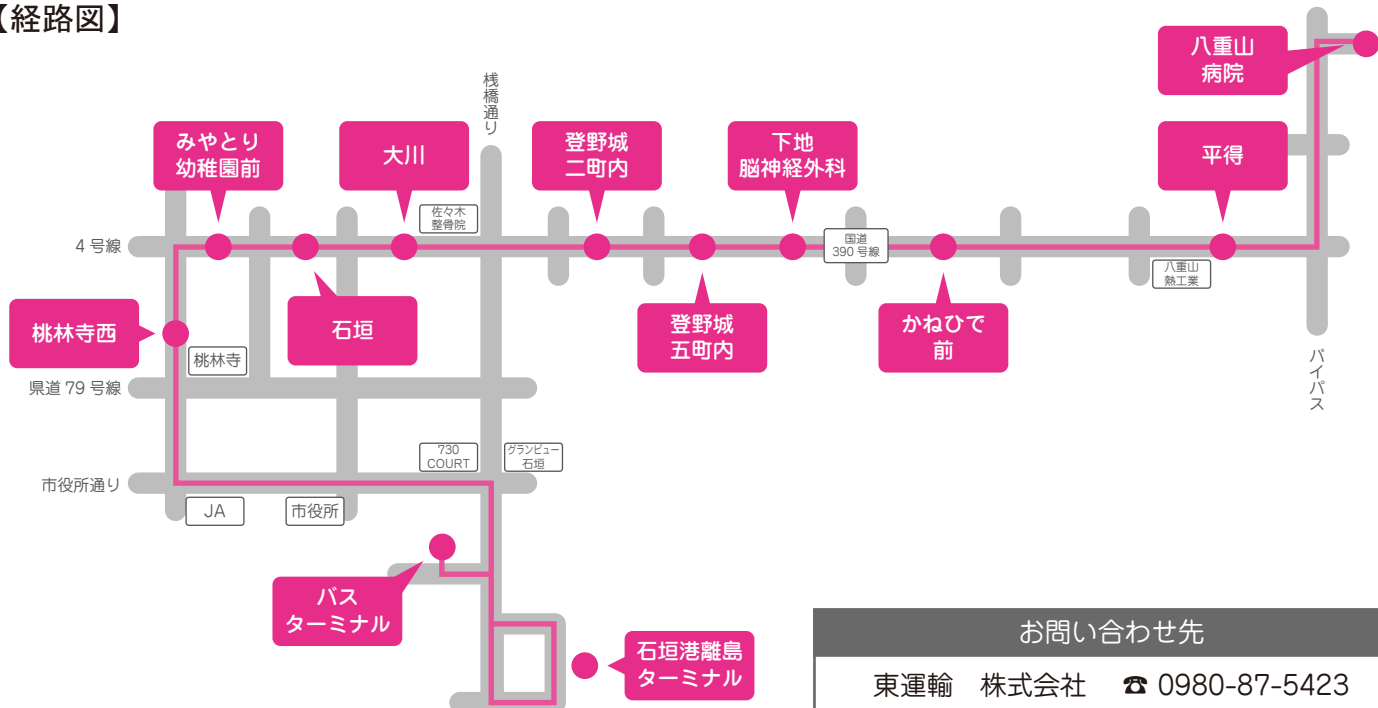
【経路図】

八重山病院

桟橋通り

みやとり幼稚園前

大川

登野城二町内

下地脳神経外科

平得

佐々木整骨院

4号線

国道390号線

八重山熱工業

石垣

登野城五町内

かねひで前

桃林寺西

桃林寺

バイパス

県道79号線

730 COURT

グランビュー石垣

市役所通り

JA

市役所

バスターミナル

石垣港離島ターミナル

お問い合わせ先

東運輸　株式会社　☎ 0980-87-5423